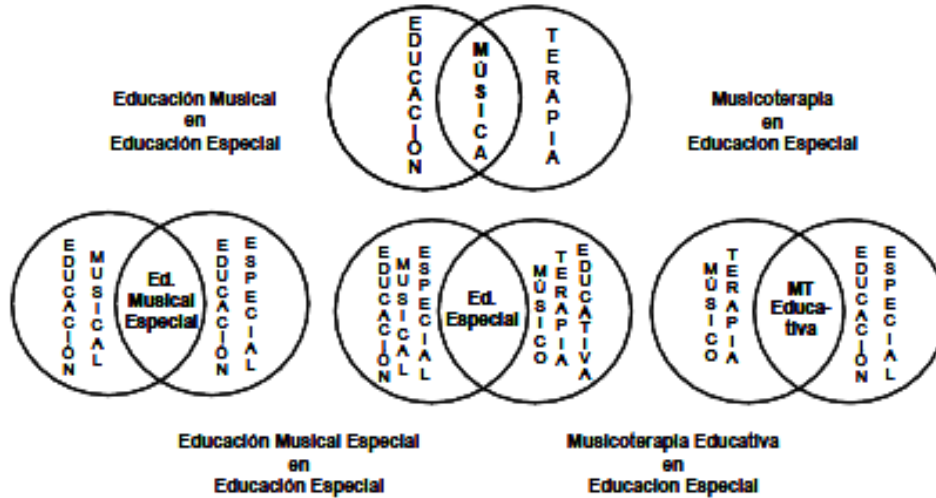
EDUCACIÓN MÚSICA TERAPIA

Educación Musical en Educación Especial

Musicoterapia en Educacion Especial

EDUCACIÓN MUSICAL Ed. Musical Especial EDUCACIÓN ESPECIAL

EDUCACIÓN MUSICAL ESPECIAL Ed. Especial MÚSICO TERAPIA EDUCATIVA

MÚSICO TERAPIA MT Educativa EDUCACIÓN ESPECIAL

Educación Musical Especial en Educación Especial

Musicoterapia Educativa en Educacion Especial